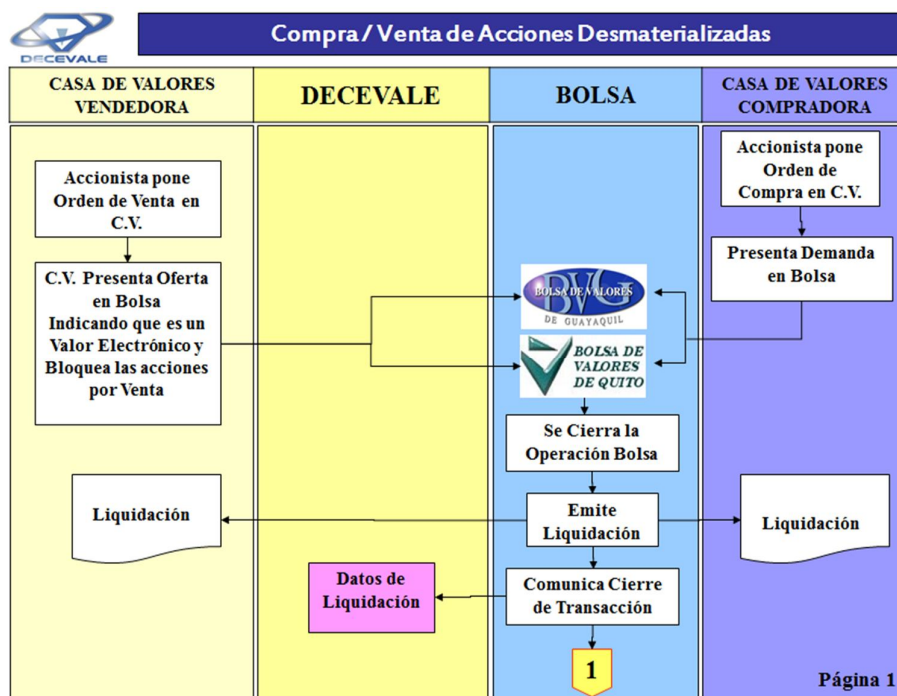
DECEVALE

Compra / Venta de Acciones Desmaterializadas

CASA DE VALORES VENDEDORA

DECEVALE

BOLSA

CASA DE VALORES COMPRADORA

Accionista pone Orden de Venta en C.V.

C.V. Presenta Oferta en Bolsa Indicando que es un Valor Electrónico y Bloquea las acciones por Venta

Accionista pone Orden de Compra en C.V.

Presenta Demanda en Bolsa

BOLSA DE VALORES DE GUAYAQUIL

BOLSA DE VALORES DE QUITO

Se Cierra la Operación Bolsa

Liquidación

Emite Liquidación

Liquidación

Datos de Liquidación

Comunica Cierre de Transacción

1

Página 1